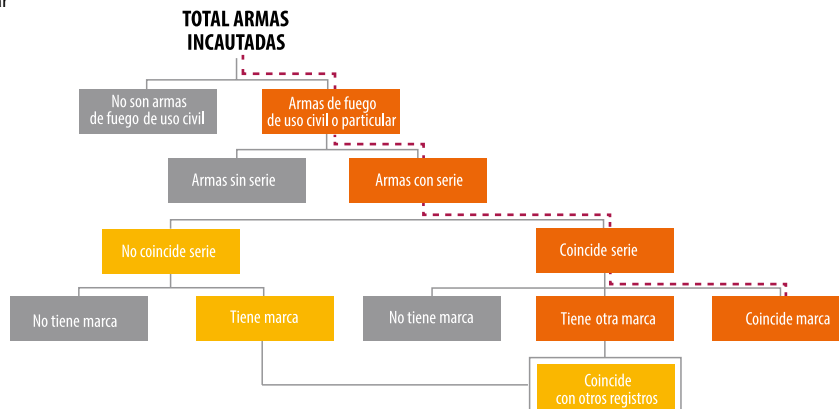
ar

TOTAL ARMAS INCAUTADAS

No son armas de fuego de uso civil

Armas de fuego de uso civil o particular

Armas sin serie

Armas con serie

No coincide serie

Coincide serie

No tiene marca

Tiene marca

No tiene marca

Tiene otra marca

Coincide marca

Coincide con otros registros